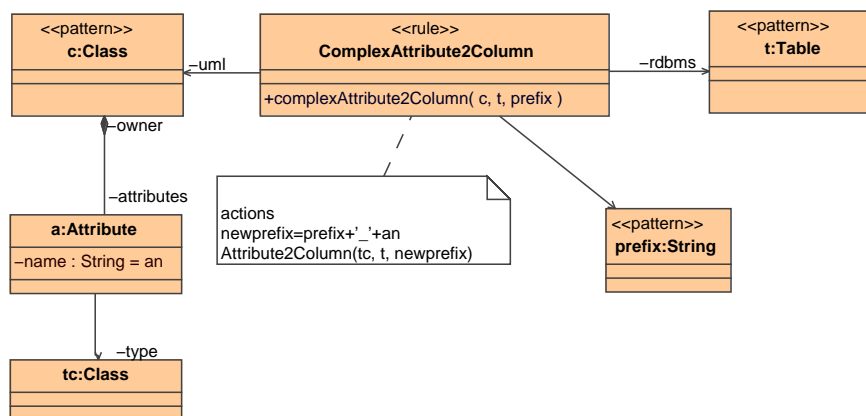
<<pattern>>
c:Class

–uml

<<rule>>
ComplexAttribute2Column

+complexAttribute2Column( c, t, prefix )

–rdbms

<<pattern>>
t:Table

–owner

–attributes

actions
newprefix=prefix+'_'+an
Attribute2Column(tc, t, newprefix)

a:Attribute

–name : String = an

<<pattern>>
prefix:String

–type

tc:Class